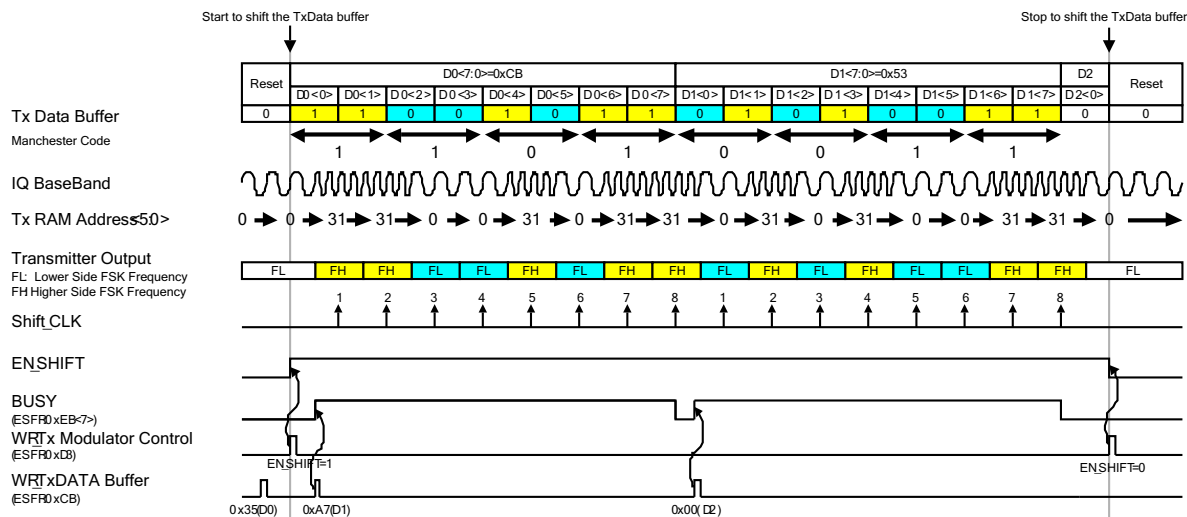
Start to shift the TxData buffer

Stop to shift the TxData buffer

| Reset | D0<7:0>=0xCB | | | | | | | | D1<7:0>=0x53 | | | | | | | | D2 | Reset |
|---|---|---|---|---|---|---|---|---|---|---|---|---|---|---|---|---|---|---|
| | D0<0> | D0<1> | D0<2> | D0<3> | D0<4> | D0<5> | D0<6> | D0<7> | D1<0> | D1<1> | D1<2> | D1<3> | D1<4> | D1<5> | D1<6> | D1<7> | D2<0> | |
| 0 | 1 | 1 | 0 | 0 | 1 | 0 | 1 | 1 | 0 | 1 | 0 | 1 | 0 | 0 | 1 | 1 | 0 | 0 |

Tx Data Buffer

Manchester Code

1 1 0 1 0 0 1 1

IQ BaseBand

Tx RAM Address<5:0>

0 0 31 31 0 0 31 0 31 31 0 0 31 0 0 31 31 0

Transmitter Output
FL: Lower Side FSK Frequency
FH Higher Side FSK Frequency

FL FH FH FL FL FH FL FH FH FL FH FL FH FL FL FH FH FL

1 2 3 4 5 6 7 8 1 2 3 4 5 6 7 8

Shift_CLK

EN_SHIFT

BUSY
(ESFR0xEB<7>)

WRTx Modulator Control
(ESFR0xD3)

EN_SHIFT=1

EN_SHIFT=0

WRTxDATA Buffer
(ESFR0xCB)

0x35(D0) 0xA7(D1) 0x00(D2)